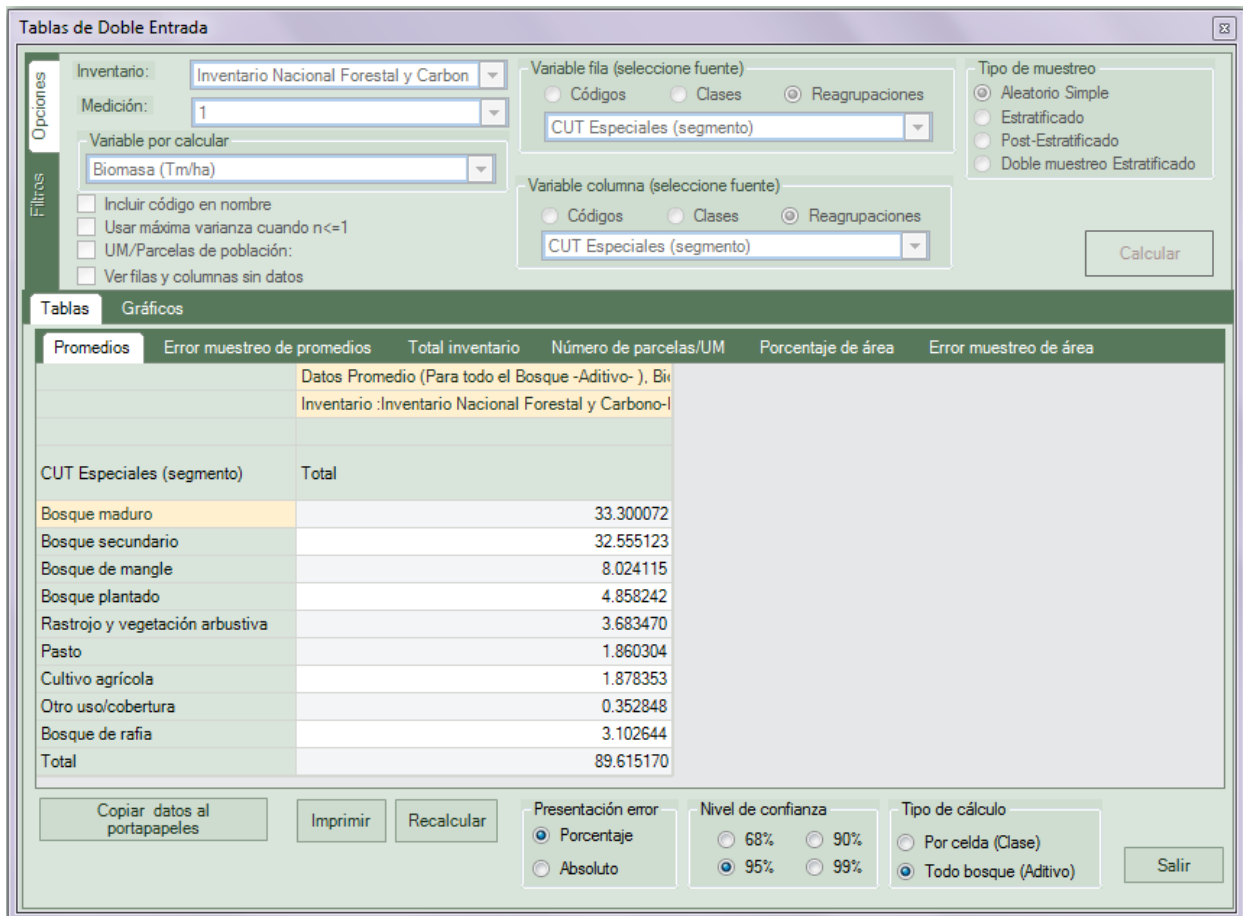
Tablas de Doble Entrada

Opciones
Filtros

Inventario: Inventario Nacional Forestal y Carbon
Medición: 1

Variable por calcular
Biomasa (Tm/ha)

Incluir código en nombre
Usar máxima varianza cuando n<=1
UM/Parcelas de población:
Ver filas y columnas sin datos

Variable fila (seleccione fuente)
Códigos Clases Reagrupaciones
CUT Especiales (segmento)

Variable columna (seleccione fuente)
Códigos Clases Reagrupaciones
CUT Especiales (segmento)

Tipo de muestreo
Aleatorio Simple
Estratificado
Post-Estratificado
Doble muestreo Estratificado

Calcular

Tablas Gráficos

Promedios Error muestreo de promedios Total inventario Número de parcelas/UM Porcentaje de área Error muestreo de área

| | Datos Promedio (Para todo el Bosque -Aditivo- ), Bi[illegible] |
|---|---|
| | Inventario :Inventario Nacional Forestal y Carbono-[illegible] |
| | |
| CUT Especiales (segmento) | Total |
| Bosque maduro | 33.300072 |
| Bosque secundario | 32.555123 |
| Bosque de mangle | 8.024115 |
| Bosque plantado | 4.858242 |
| Rastrojo y vegetación arbustiva | 3.683470 |
| Pasto | 1.860304 |
| Cultivo agrícola | 1.878353 |
| Otro uso/cobertura | 0.352848 |
| Bosque de rafia | 3.102644 |
| Total | 89.615170 |

Copiar datos al portapapeles
Imprimir
Recalcular

Presentación error
Porcentaje
Absoluto

Nivel de confianza
68% 90%
95% 99%

Tipo de cálculo
Por celda (Clase)
Todo bosque (Aditivo)

Salir